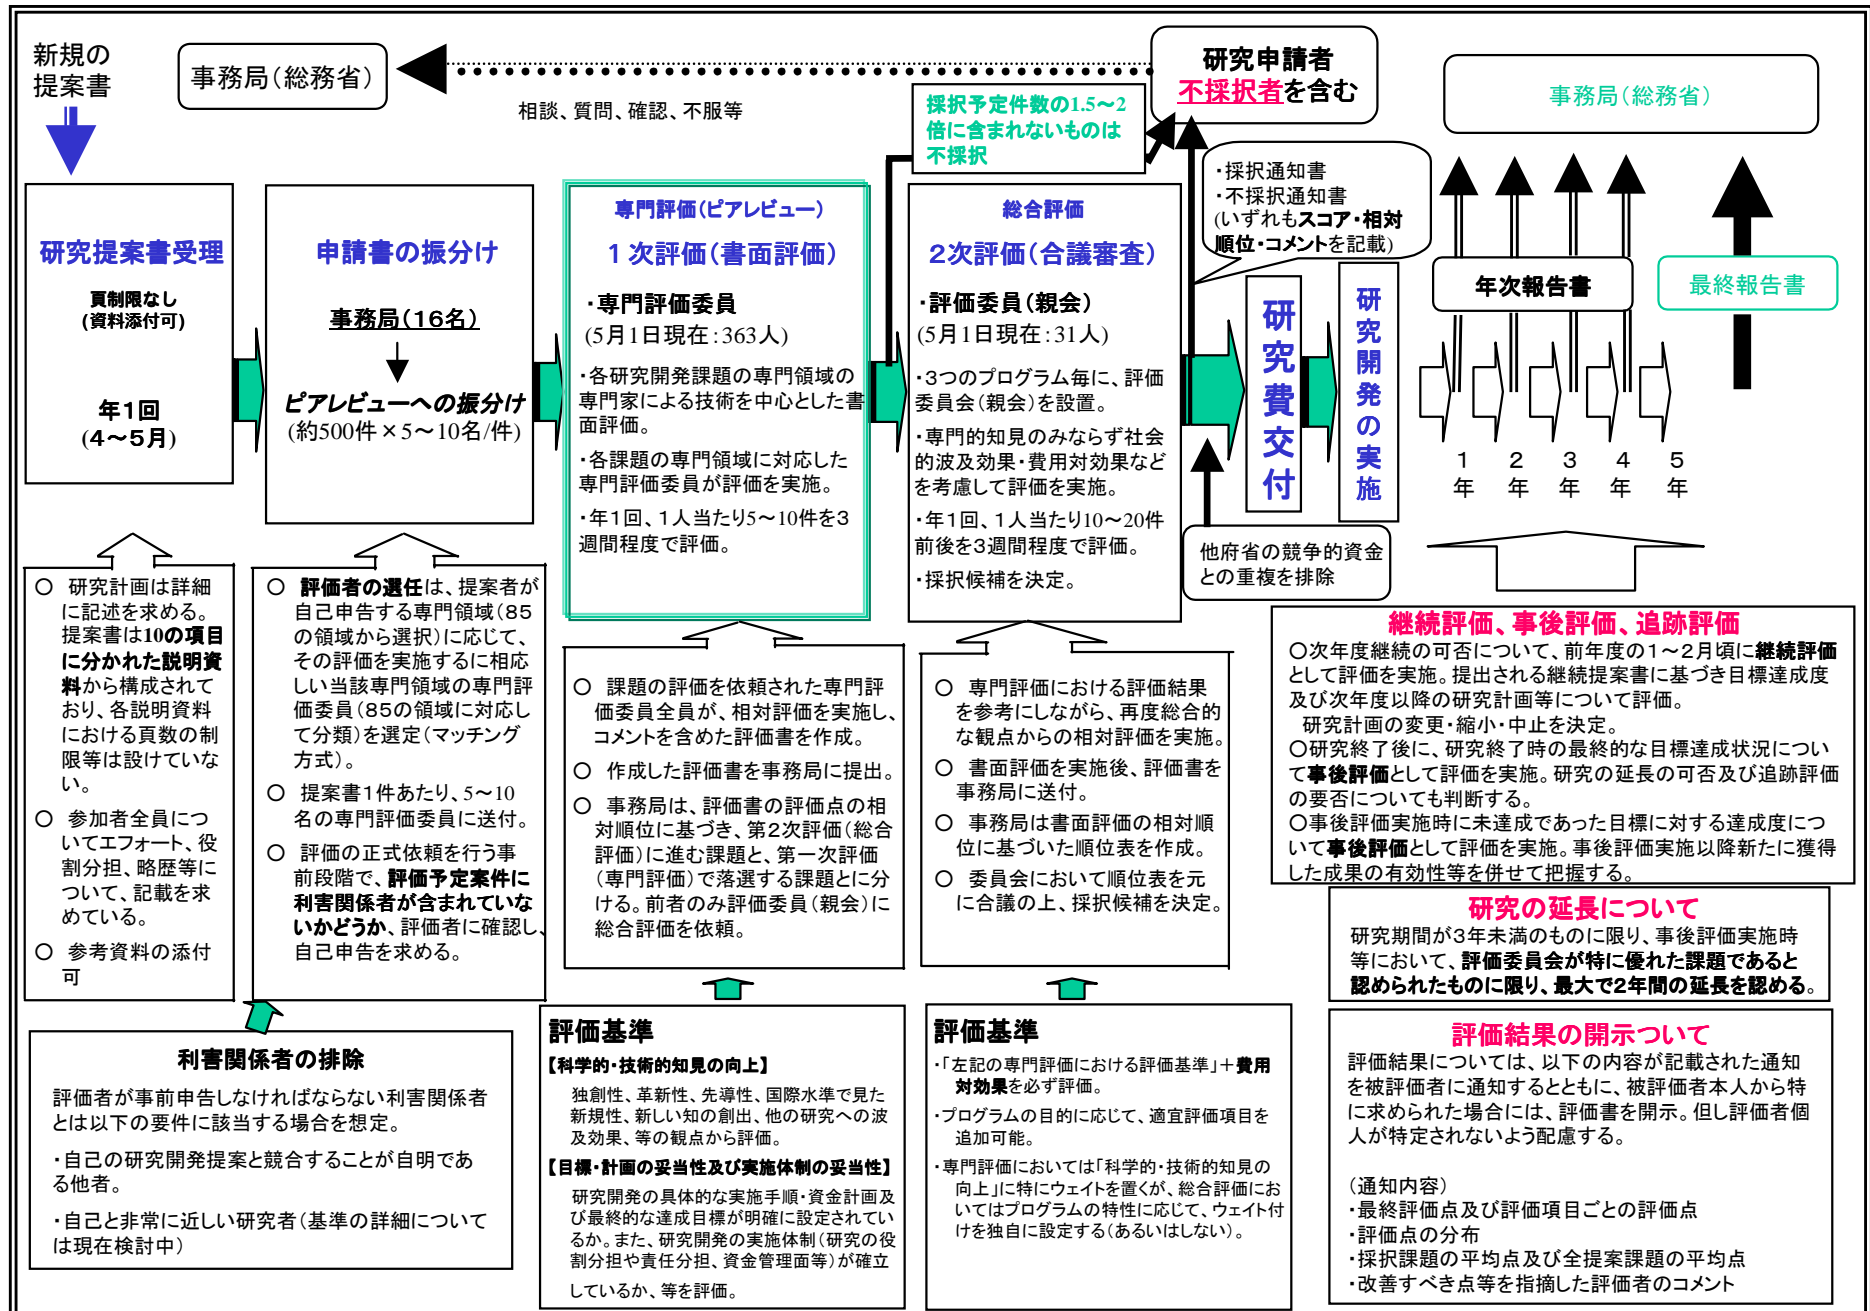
新規の提案書

事務局（総務省）

相談、質問、確認、不服等

研究申請者
不採択者を含む

採択予定件数の1.5～2倍に含まれないものは不採択

事務局（総務省）

研究提案書受理

頁制限なし
（資料添付可）

年１回
（4～5月）

申請書の振分け

事務局（16名）

ピアレビューへの振分け
（約500件×5～10名/件）

専門評価（ピアレビュー）
１次評価（書面評価）

・専門評価委員
（5月1日現在：363人）

・各研究開発課題の専門領域の専門家による技術を中心とした書面評価。

・各課題の専門領域に対応した専門評価委員が評価を実施。

・年1回、1人当たり5～10件を3週間程度で評価。

総合評価
２次評価（合議審査）

・評価委員（親会）
（5月1日現在：31人）

・3つのプログラム毎に、評価委員会（親会）を設置。

・専門的知見のみならず社会的波及効果・費用対効果などを考慮して評価を実施。

・年1回、1人当たり10～20件前後を3週間程度で評価。

・採択候補を決定。

・採択通知書
・不採択通知書
（いずれもスコア・相対順位・コメントを記載）

研究費交付

研究開発の実施

年次報告書

最終報告書

1年 2年 3年 4年 5年

他府省の競争的資金との重複を排除

○ 研究計画は詳細に記述を求める。提案書は10の項目に分かれた説明資料から構成されており、各説明資料における頁数の制限等は設けていない。
○ 参加者全員についてエフォート、役割分担、略歴等について、記載を求めている。
○ 参考資料の添付可

○ 評価者の選任は、提案者が自己申告する専門領域（85の領域から選択）に応じて、その評価を実施するに相応しい当該専門領域の専門評価委員（85の領域に対応して分類）を選定（マッチング方式）。
○ 提案書1件あたり、5～10名の専門評価委員に送付。
○ 評価の正式依頼を行う事前段階で、評価予定案件に利害関係者が含まれていないかどうか、評価者に確認し、自己申告を求める。

○ 課題の評価を依頼された専門評価委員全員が、相対評価を実施し、コメントを含めた評価書を作成。
○ 作成した評価書を事務局に提出。
○ 事務局は、評価書の評価点の相対順位に基づき、第2次評価（総合評価）に進む課題と、第一次評価（専門評価）で落選する課題とに分ける。前者のみ評価委員（親会）に総合評価を依頼。

○ 専門評価における評価結果を参考にしながら、再度総合的な観点からの相対評価を実施。
○ 書面評価を実施後、評価書を事務局に送付。
○ 事務局は書面評価の相対順位に基づいた順位表を作成。
○ 委員会において順位表を元に合議の上、採択候補を決定。

継続評価、事後評価、追跡評価
○次年度継続の可否について、前年度の1～2月頃に継続評価として評価を実施。提出される継続提案書に基づき目標達成度及び次年度以降の研究計画等について評価。
研究計画の変更・縮小・中止を決定。
○研究終了後に、研究終了時の最終的な目標達成状況について事後評価として評価を実施。研究の延長の可否及び追跡評価の要否についても判断する。
○事後評価実施時に未達成であった目標に対する達成度について事後評価として評価を実施。事後評価実施以降新たに獲得した成果の有効性等を併せて把握する。

研究の延長について
研究期間が3年未満のものに限り、事後評価実施時等において、評価委員会が特に優れた課題であると認められたものに限り、最大で2年間の延長を認める。

利害関係者の排除
評価者が事前申告しなければならない利害関係者とは以下の要件に該当する場合を想定。

・自己の研究開発提案と競合することが自明である他者。

・自己と非常に近しい研究者（基準の詳細については現在検討中）

評価基準
【科学的・技術的知見の向上】
独創性、革新性、先導性、国際水準で見た新規性、新しい知の創出、他の研究への波及効果、等の観点から評価。
【目標・計画の妥当性及び実施体制の妥当性】
研究開発の具体的な実施手順・資金計画及び最終的な達成目標が明確に設定されているか。また、研究開発の実施体制（研究の役割分担や責任分担、資金管理等）が確立しているか、等を評価。

評価基準
・「左記の専門評価における評価基準」＋費用対効果を必ず評価。
・プログラムの目的に応じて、適宜評価項目を追加可能。
・専門評価においては「科学的・技術的知見の向上」に特にウェイトを置くが、総合評価においてはプログラムの特性に応じて、ウェイト付けを独自に設定する（あるいはしない）。

評価結果の開示ついて
評価結果については、以下の内容が記載された通知を被評価者に通知するとともに、被評価者本人から特に求められた場合には、評価書を開示。但し評価者個人が特定されないよう配慮する。

（通知内容）
・最終評価点及び評価項目ごとの評価点
・評価点の分布
・採択課題の平均点及び全提案課題の平均点
・改善すべき点等を指摘した評価者のコメント